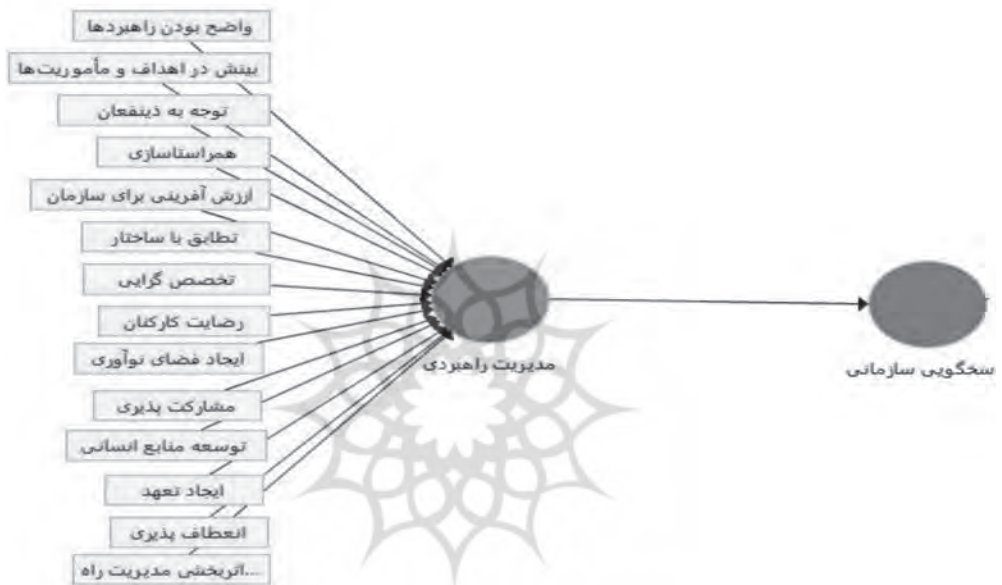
واضح بودن راهبردها
بینش در اهداف و مأموریت‌ها
توجه به ذینفعان
همراستاسازی
ارزش آفرینی برای سازمان
تطابق با ساختار
تخصص گرایی
رضایت کارکنان
ایجاد فضای نوآوری
مشارکت پذیری
توسعه منابع انسانی
ایجاد تعهد
انعطاف پذیری
...اثربخشی مدیریت راه
مدیریت راهبردی
سخگویی سازمانی